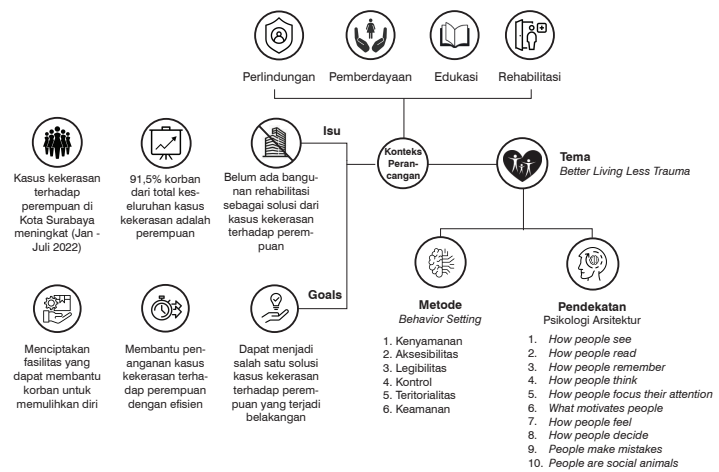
Perlindungan Pemberdayaan Edukasi Rehabilitasi

Isu

Kasus kekerasan terhadap perempuan di Kota Surabaya meningkat (Jan - Juli 2022)

91,5% korban dari total keseluruhan kasus kekerasan adalah perempuan

Belum ada bangunan rehabilitasi sebagai solusi dari kasus kekerasan terhadap perempuan

Konteks Perancangan

Tema
Better Living Less Trauma

Goals

Menciptakan fasilitas yang dapat membantu korban untuk memulihkan diri

Membantu penanganan kasus kekerasan terhadap perempuan dengan efisien

Dapat menjadi salah satu solusi kasus kekerasan terhadap perempuan yang terjadi belakangan

Metode
Behavior Setting

1. Kenyamanan
2. Aksesibilitas
3. Legibilitas
4. Kontrol
5. Teritorialitas
6. Keamanan

Pendekatan
Psikologi Arsitektur

1. How people see
2. How people read
3. How people remember
4. How people think
5. How people focus their attention
6. What motivates people
7. How people feel
8. How people decide
9. People make mistakes
10. People are social animals